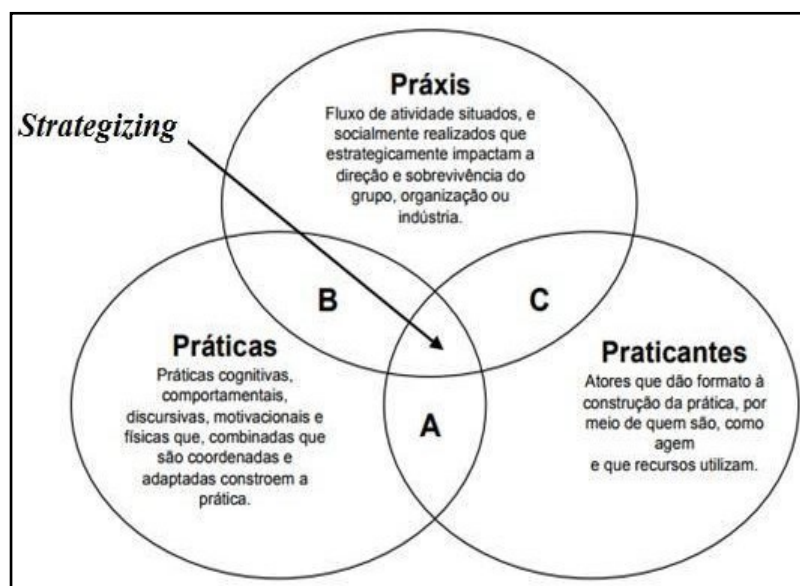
Strategizing

Práxis
Fluxo de atividade situados, e socialmente realizados que estrategicamente impactam a direção e sobrevivência do grupo, organização ou indústria.

B

C

Práticas
Práticas cognitivas, comportamentais, discursivas, motivacionais e físicas que, combinadas que são coordenadas e adaptadas constroem a prática.

A

Praticantes
Atores que dão formato à construção da prática, por meio de quem são, como agem
e que recursos utilizam.